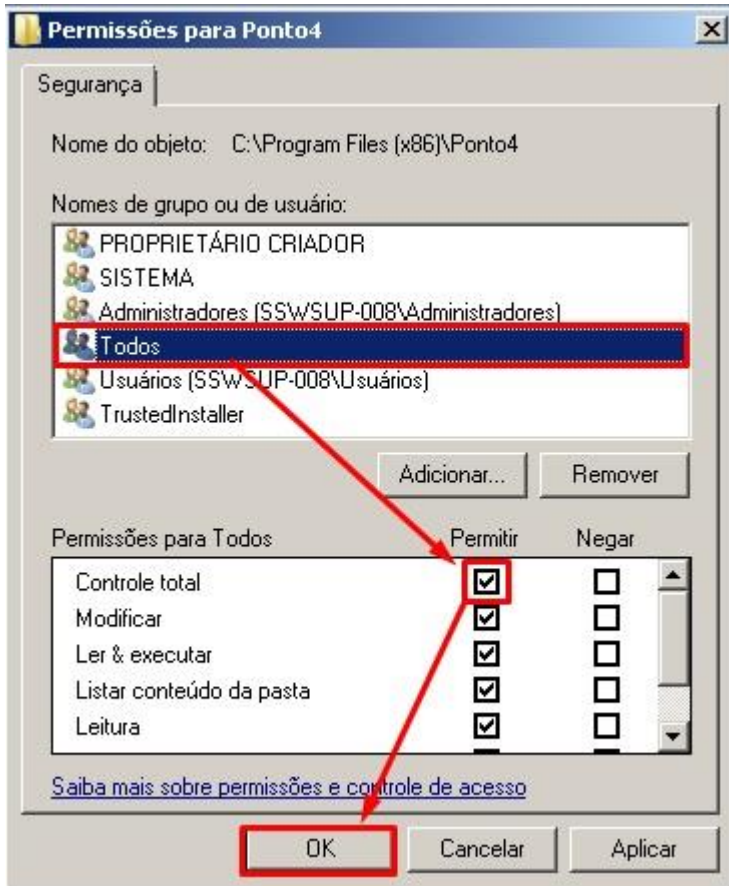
Permissões para Ponto4

Segurança

Nome do objeto: C:\Program Files (x86)\Ponto4

Nomes de grupo ou de usuário:

PROPRIETÁRIO CRIADOR
SISTEMA
Administradores (SSWSUP-008\Administradores)
Todos
Usuários (SSWSUP-008\Usuários)
TrustedInstaller

Adicionar... Remover

| Permissões para Todos | Permitir | Negar |
|---|---|---|
| Controle total | ☑ | ☐ |
| Modificar | ☑ | ☐ |
| Ler & executar | ☑ | ☐ |
| Listar conteúdo da pasta | ☑ | ☐ |
| Leitura | ☑ | ☐ |

Saiba mais sobre permissões e controle de acesso

OK Cancelar Aplicar